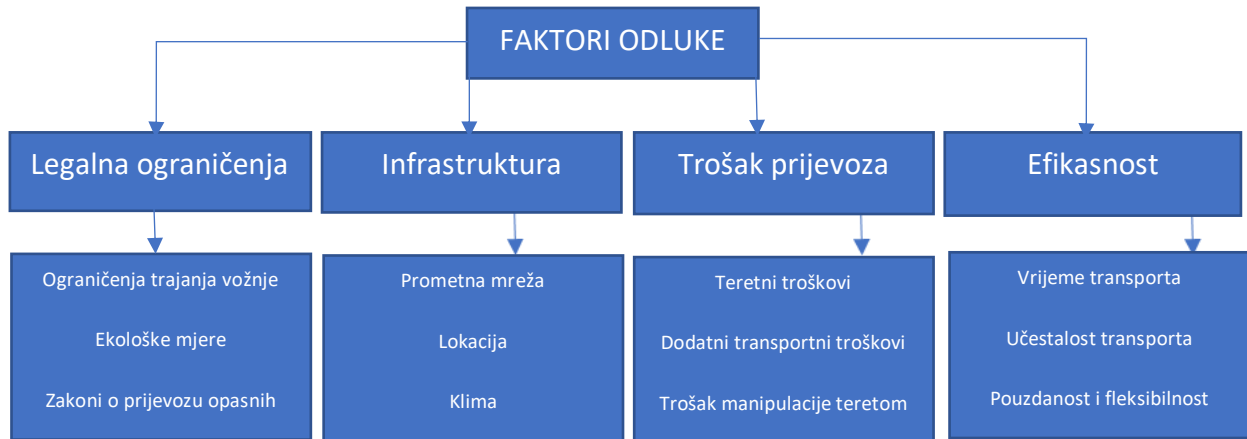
FAKTORI ODLUKE

Legalna ograničenja

Ograničenja trajanja vožnje

Ekološke mjere

Zakoni o prijevozu opasnih

Infrastruktura

Prometna mreža

Lokacija

Klima

Trošak prijevoza

Teretni troškovi

Dodatni transportni troškovi

Trošak manipulacije teretom

Efikasnost

Vrijeme transporta

Učestalost transporta

Pouzdanost i fleksibilnost